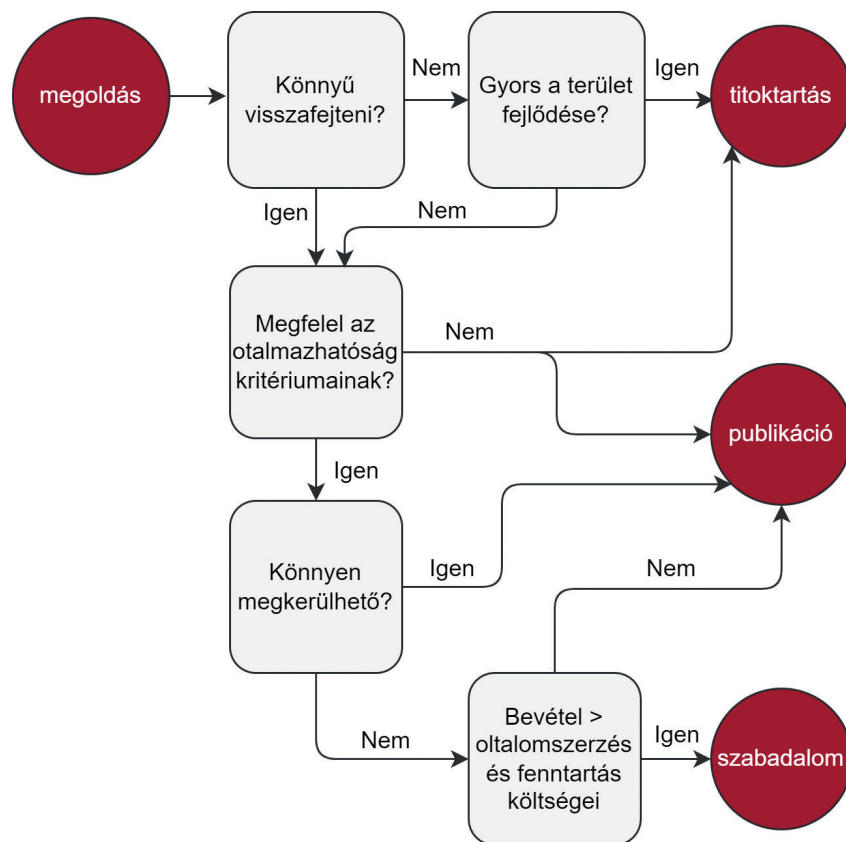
megoldás

Könnyű visszafejteni?

Nem

Gyors a terület fejlődése?

Igen

titoktartás

Igen

Nem

Megfelel az otalmazhatóság kritériumainak?

Nem

publikáció

Igen

Könnyen megkerülhető?

Igen

Nem

Nem

Bevétel > oltalomszerzés és fenntartás költségei

Igen

szabadalom